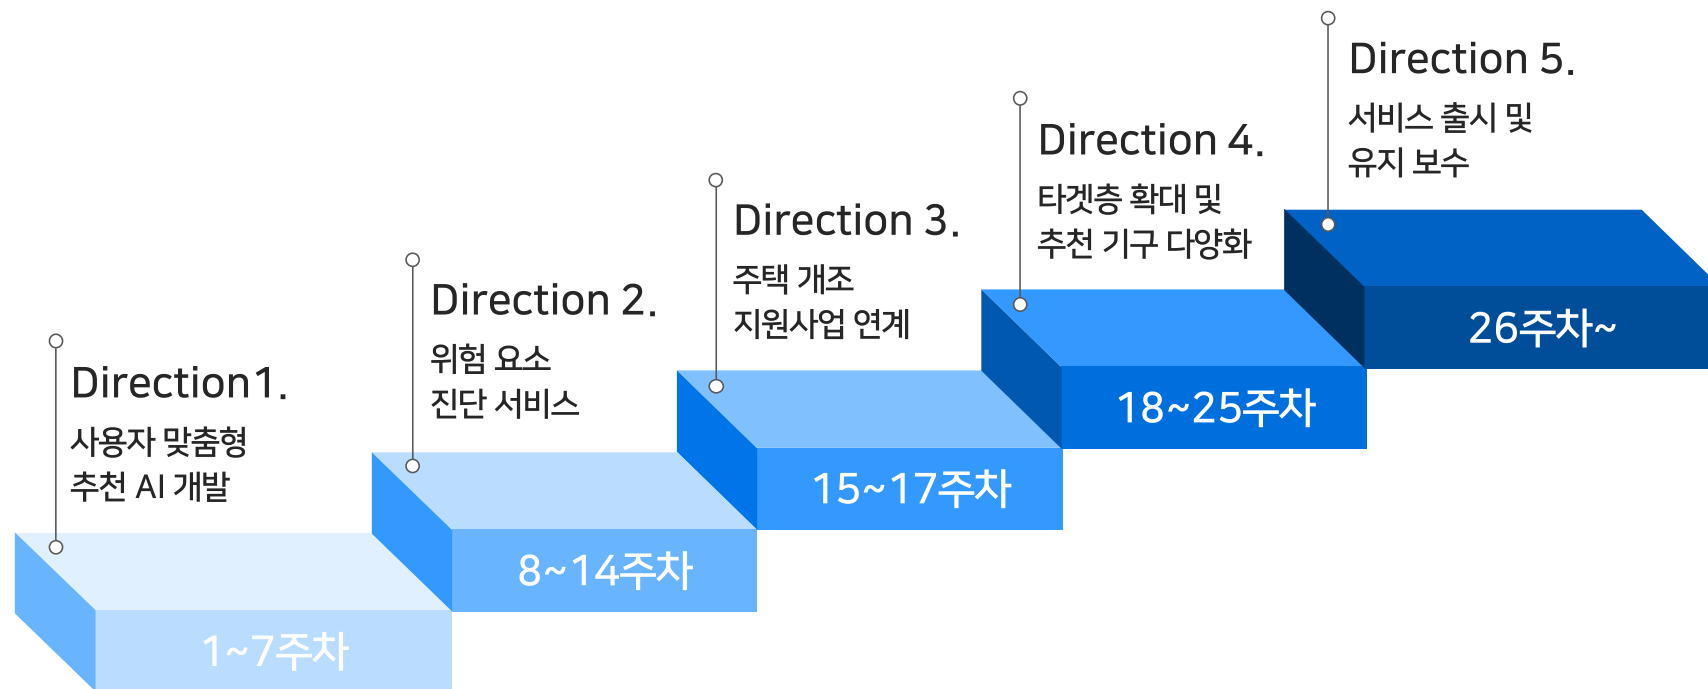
Direction1.
사용자 맞춤형
추천 AI 개발

1~7주차

Direction 2.
위험 요소
진단 서비스

8~14주차

Direction 3.
주택 개조
지원사업 연계

15~17주차

Direction 4.
타겟층 확대 및
추천 기구 다양화

18~25주차

Direction 5.
서비스 출시 및
유지 보수

26주차~